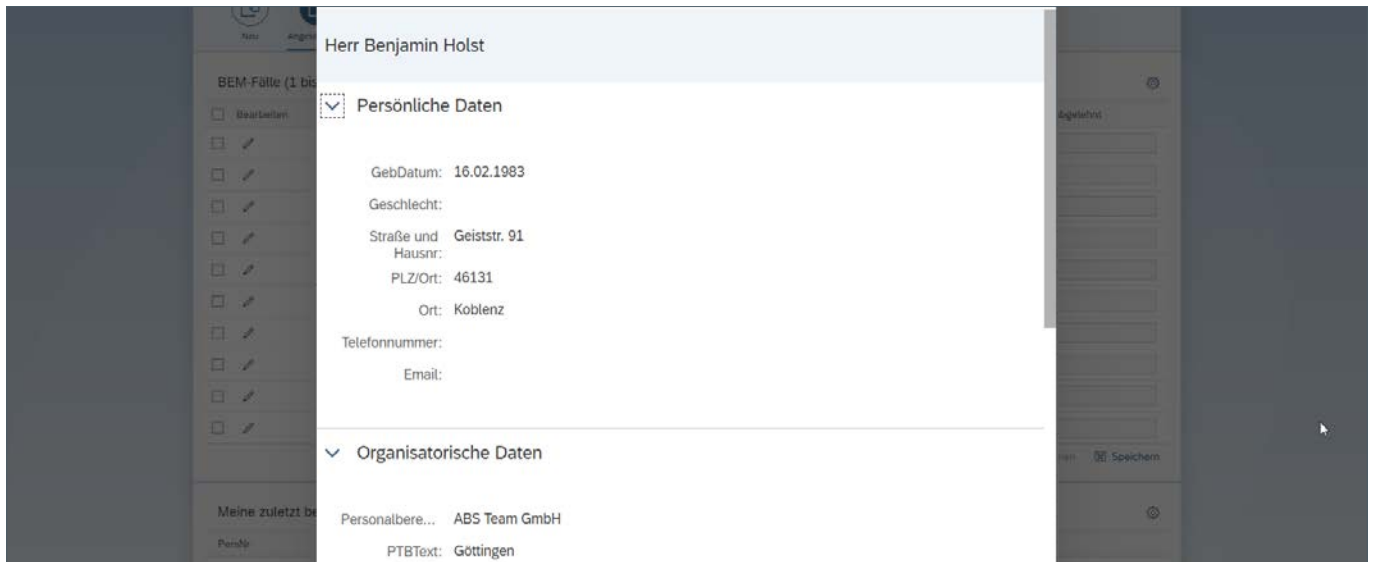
Neu

BEM-Fälle (1 bis

Bearbeiten

Abgelehnt

Speichern

Meine zuletzt be

PersNr

Herr Benjamin Holst

Persönliche Daten

GebDatum: 16.02.1983

Geschlecht:

Straße und Hausnr: Geiststr. 91

PLZ/Ort: 46131

Ort: Koblenz

Telefonnummer:

Email:

Organisatorische Daten

Personalbere... ABS Team GmbH

PTBText: Göttingen